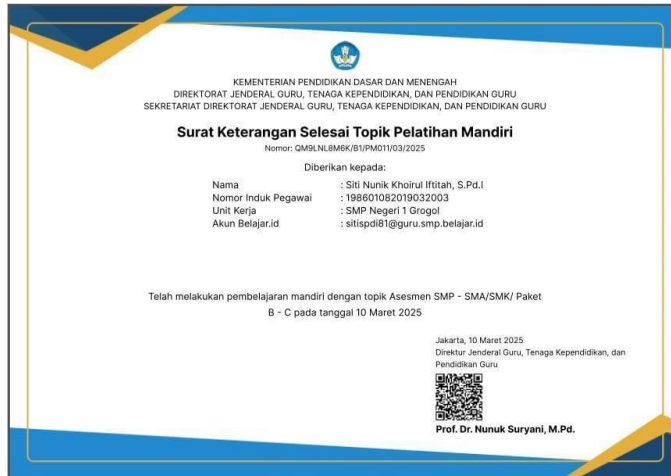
KEMENTERIAN PENDIDIKAN DASAR DAN MENENGAH
DIREKTORAT JENDERAL GURU, TENAGA KEPENDIDIKAN, DAN PENDIDIKAN GURU
SEKRETARIAT DIREKTORAT JENDERAL GURU, TENAGA KEPENDIDIKAN, DAN PENDIDIKAN GURU

Surat Keterangan Selesai Topik Pelatihan Mandiri
Nomor: QM9LNL8M6K/B1/PM011/03/2025

Diberikan kepada:

| Nama | : Siti Nunik Khoirul Iftitah, S.Pd.I |
|---|---|
| Nomor Induk Pegawai | : 198601082019032003 |
| Unit Kerja | : SMP Negeri 1 Grogol |
| Akun Belajar.id | : sitispdi81@guru.smp.belajar.id |

Telah melakukan pembelajaran mandiri dengan topik Asesmen SMP - SMA/SMK/ Paket B - C pada tanggal 10 Maret 2025

Jakarta, 10 Maret 2025
Direktur Jenderal Guru, Tenaga Kependidikan, dan Pendidikan Guru

Prof. Dr. Nunuk Suryani, M.Pd.